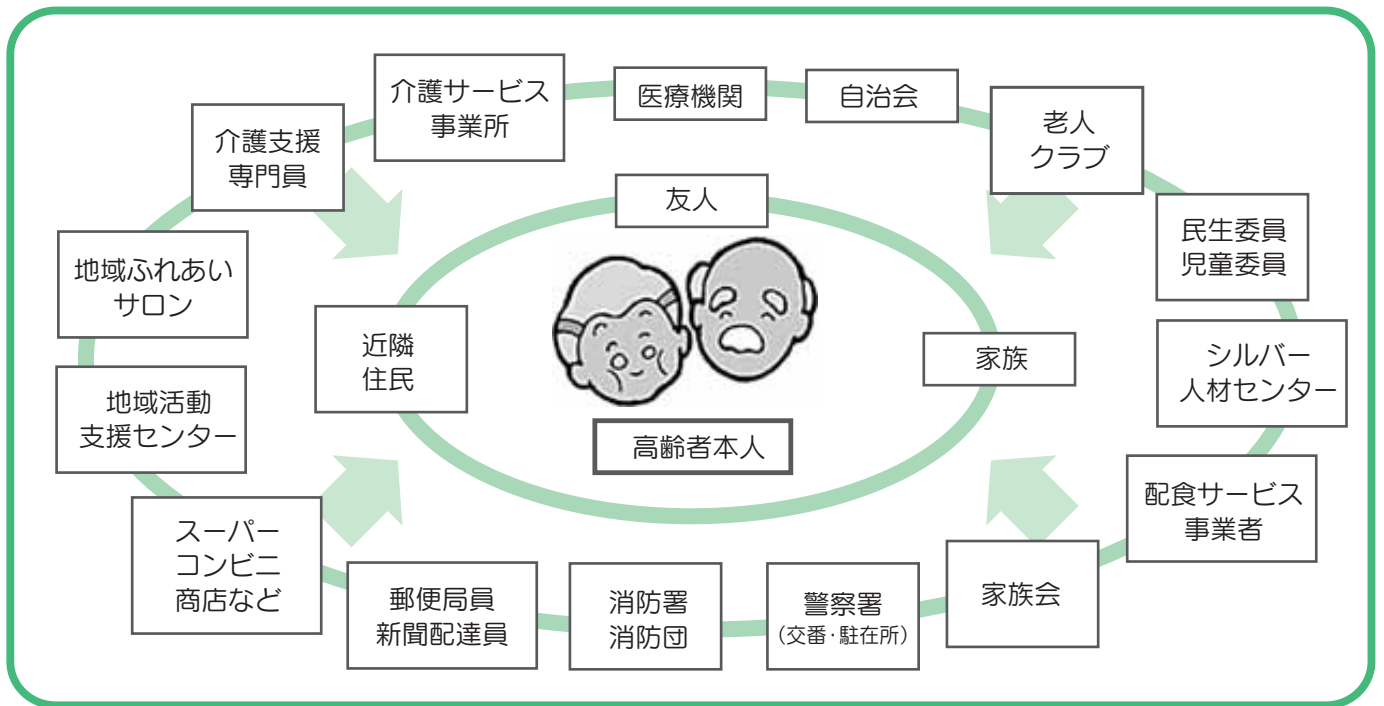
介護サービス事業所

医療機関

自治会

老人クラブ

民生委員
児童委員

シルバー人材センター

配食サービス事業者

家族会

警察署
（交番・駐在所）

消防署
消防団

郵便局員
新聞配達員

スーパー
コンビニ
商店など

地域活動支援センター

地域ふれあいサロン

介護支援専門員

友人

近隣住民

家族

高齢者本人